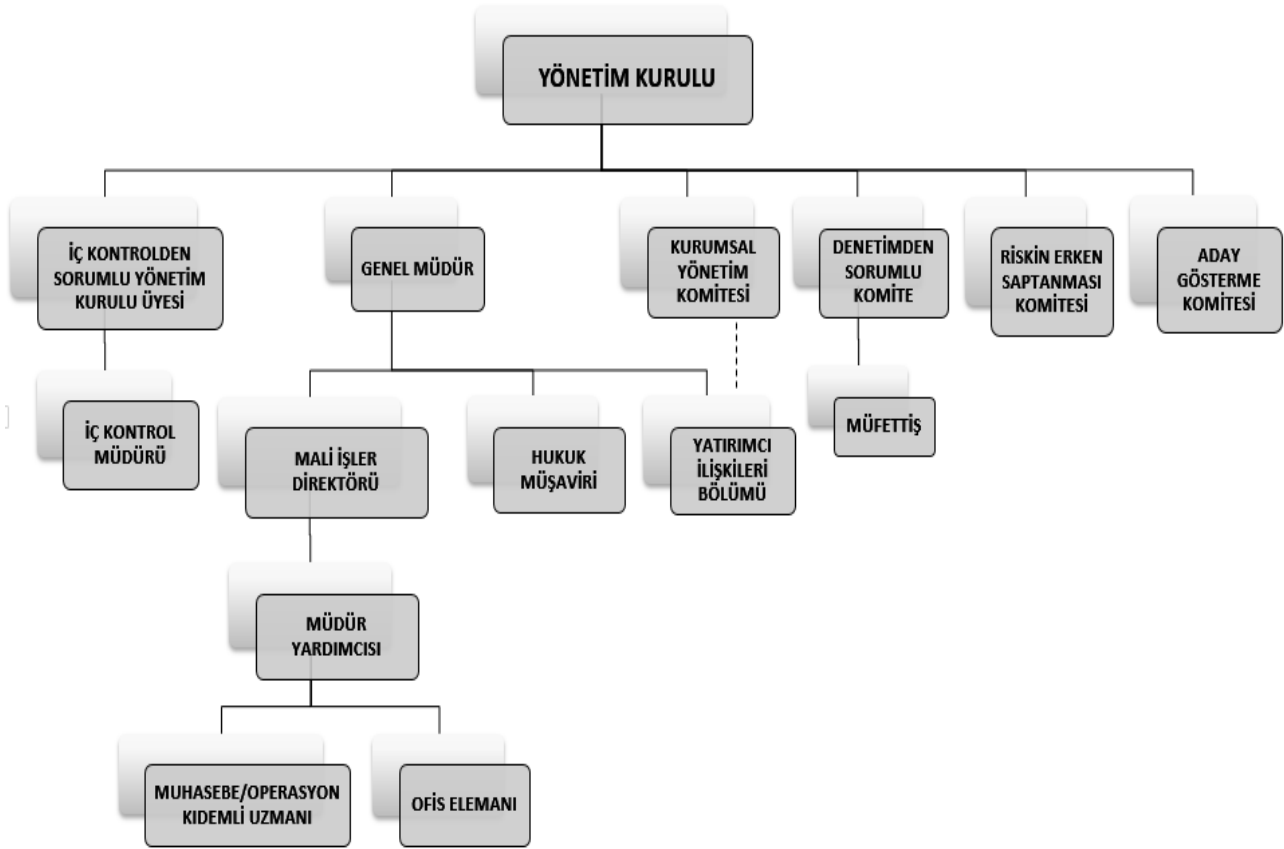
YÖNETİM KURULU

İÇ KONTROLDEN SORUMLU YÖNETİM KURULU ÜYESİ

GENEL MÜDÜR

KURUMSAL YÖNETİM KOMİTESİ

DENETİMDEN SORUMLU KOMİTE

RİSKİN ERKEN SAPTANMASI KOMİTESİ

ADAY GÖSTERME KOMİTESİ

İÇ KONTROL MÜDÜRÜ

MALİ İŞLER DİREKTÖRÜ

HUKUK MÜŞAVİRİ

YATIRIMCI İLİŞKİLERİ BÖLÜMÜ

MÜFETTİŞ

MÜDÜR YARDIMCISI

MUHASEBE/OPERASYON KIDEMLİ UZMANI

OFİS ELEMANI